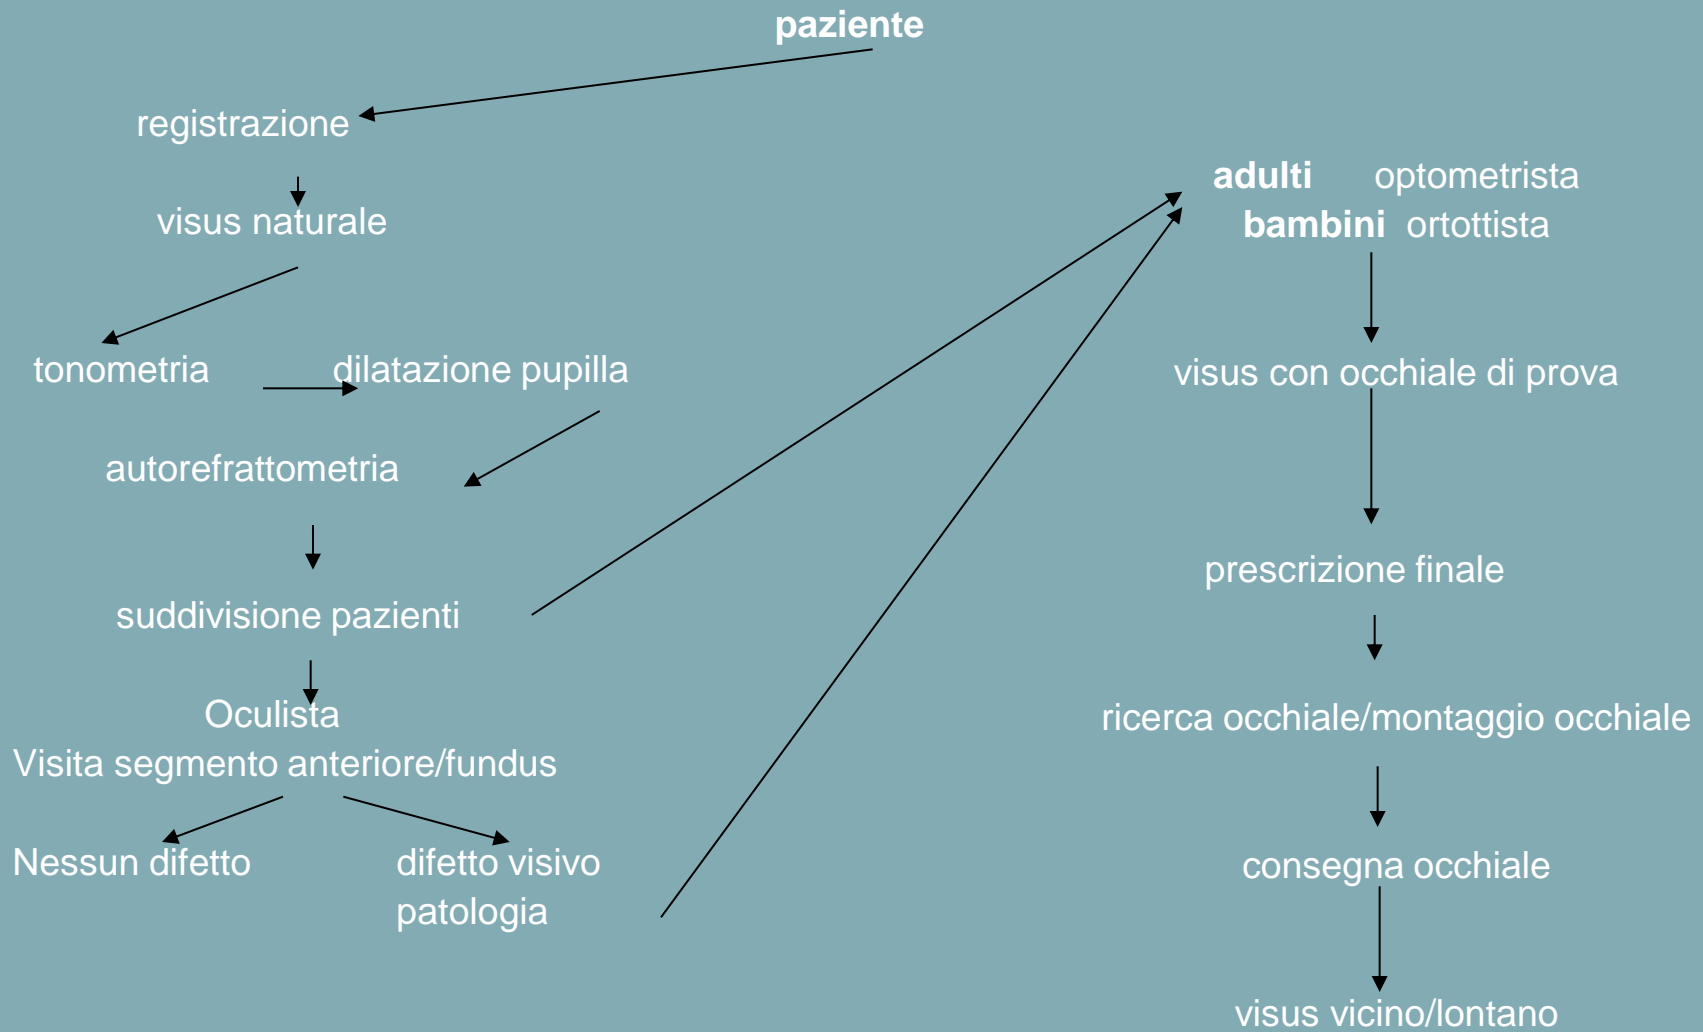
paziente

registrazione

visus naturale

tonometria

dilatazione pupilla

autorefrattometria

suddivisione pazienti

Oculista
Visita segmento anteriore/fundus

Nessun difetto

difetto visivo
patologia

adulti optometrista
bambini ortottista

visus con occhiale di prova

prescrizione finale

ricerca occhiale/montaggio occhiale

consegna occhiale

visus vicino/lontano